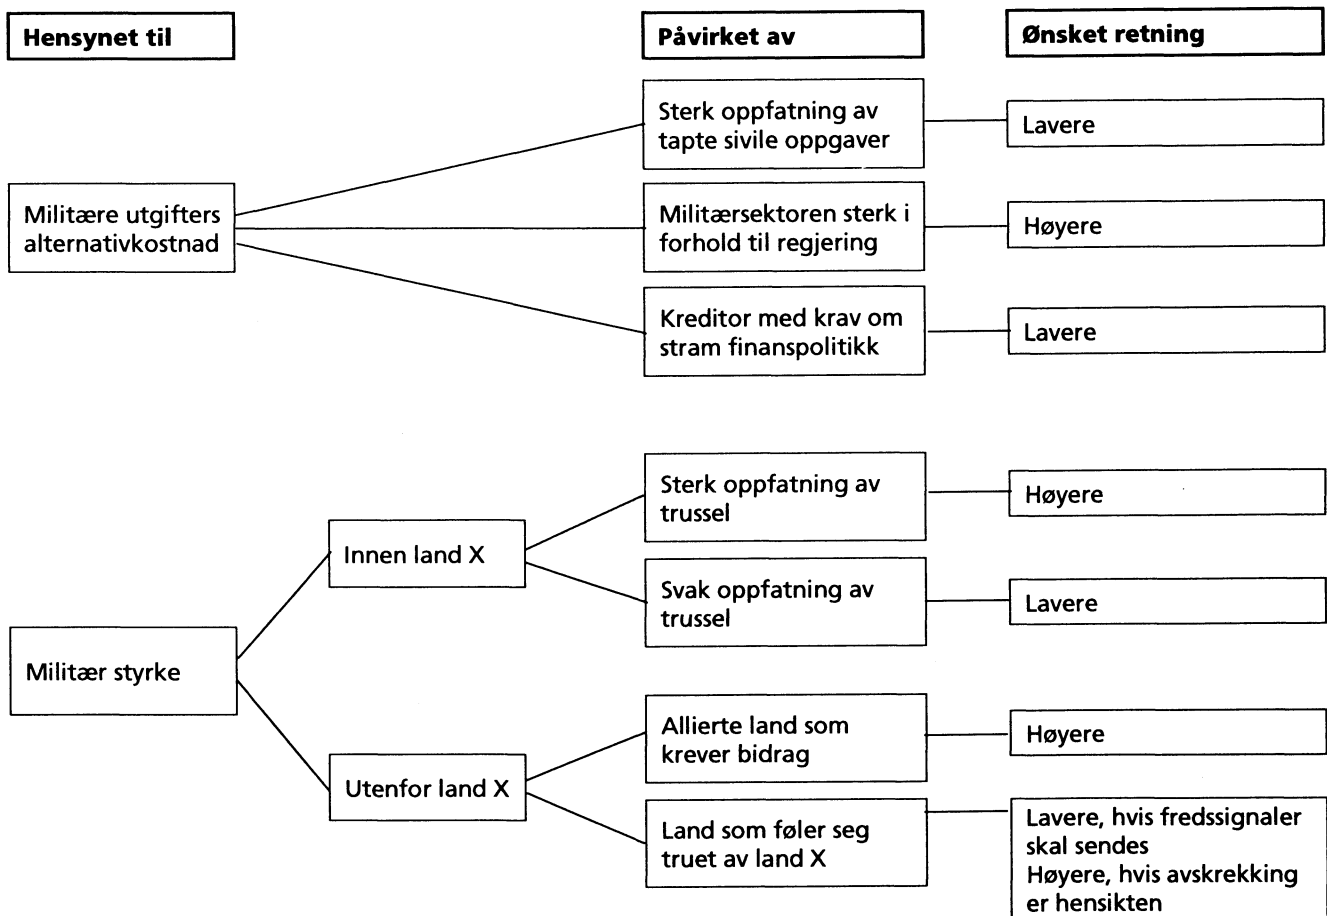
Hensynet til

Påvirket av

Ønsket retning

Militære utgifters alternativkostnad

Sterk oppfatning av tapte sivile oppgaver

Lavere

Militærsektoren sterk i forhold til regjering

Høyere

Kreditor med krav om stram finanspolitikk

Lavere

Militær styrke

Innen land X

Sterk oppfatning av trussel

Høyere

Svak oppfatning av trussel

Lavere

Utenfor land X

Allierte land som krever bidrag

Høyere

Land som føler seg truet av land X

Lavere, hvis fredssignaler skal sendes
Høyere, hvis avskrekking er hensikten